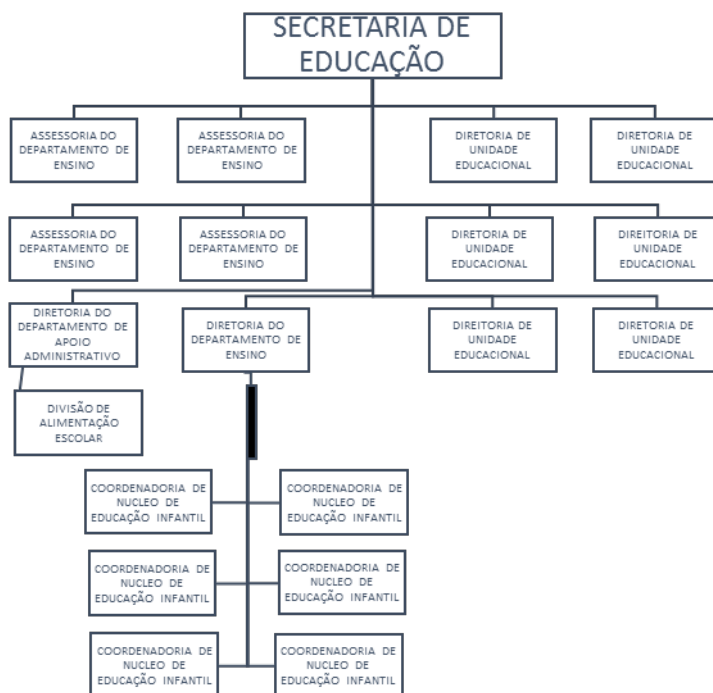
SECRETARIA DE EDUCAÇÃO

ASSESSORIA DO DEPARTAMENTO DE ENSINO

ASSESSORIA DO DEPARTAMENTO DE ENSINO

DIRETORIA DE UNIDADE EDUCACIONAL

DIRETORIA DE UNIDADE EDUCACIONAL

ASSESSORIA DO DEPARTAMENTO DE ENSINO

ASSESSORIA DO DEPARTAMENTO DE ENSINO

DIRETORIA DE UNIDADE EDUCACIONAL

DIREITORIA DE UNIDADE EDUCACIONAL

DIRETORIA DO DEPARTAMENTO DE APOIO ADMINISTRATIVO

DIRETORIA DO DEPARTAMENTO DE ENSINO

DIREITORIA DE UNIDADE EDUCACIONAL

DIRETORIA DE UNIDADE EDUCACIONAL

DIVISÃO DE ALIMENTAÇÃO ESCOLAR

COORDENADORIA DE NUCLEO DE EDUCAÇÃO INFANTIL

COORDENADORIA DE NUCLEO DE EDUCAÇÃO INFANTIL

COORDENADORIA DE NUCLEO DE EDUCAÇÃO INFANTIL

COORDENADORIA DE NUCLEO DE EDUCAÇÃO INFANTIL

COORDENADORIA DE NUCLEO DE EDUCAÇÃO INFANTIL

COORDENADORIA DE NUCLEO DE EDUCAÇÃO INFANTIL